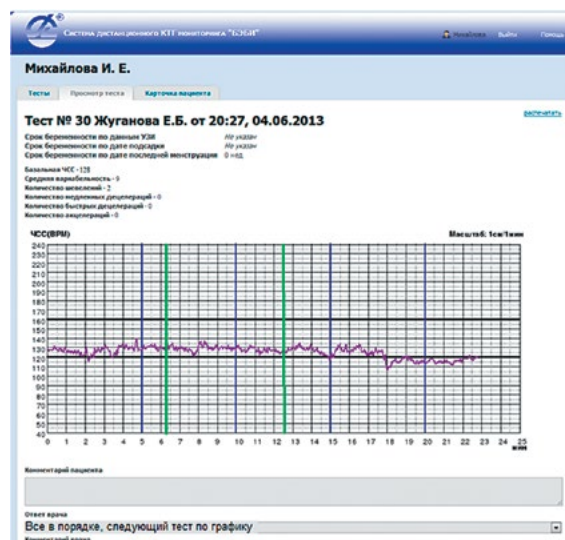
Система дистанционного КТГ мониторинга "БЭБИ"

Михайлова Выйти Помощь

Михайлова И. Е.

Тесты | Просмотр теста | Карточка пациента

Тест № 30 Жуганова Е.Б. от 20:27, 04.06.2013

Срок беременности по данным УЗИ Не указан
Срок беременности по дате подсадки Не указан
Срок беременности по дате последней менструации 0 нед.

Базальная ЧСС - 128
Средняя вариабельность - 9
Количество шевелений - 2
Количество медленных децелераций - 0
Количество быстрых децелераций - 0
Количество акцелераций - 0

ЧСС(BPM)

Масштаб: 1см/1мин

240 230 220 210 200 190 180 170 160 150 140 130 120 110 100 90 80 70 60 50 40

0 1 2 3 4 5 6 7 8 9 10 11 12 13 14 15 16 17 18 19 20 21 22 23 24 25 мин

Комментарий пациента

Ответ врача

Все в порядке, следующий тест по графику

Комментарий врача